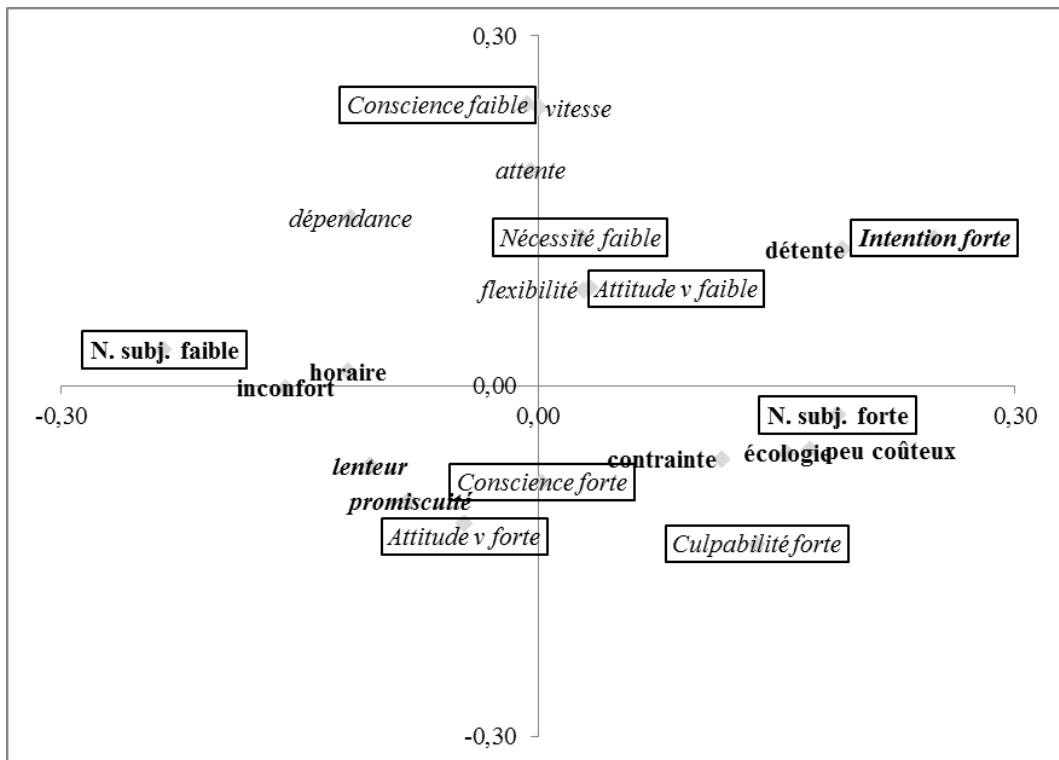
0,30

Conscience faible

vitesse

attente

dépendance

Nécessité faible

détente

Intention forte

flexibilité

Attitude v faible

N. subj. faible

horaire

inconfort

0,00

-0,30

0,00

0,30

N. subj. forte

contrainte

écologie

peu coûteux

lenteur

Conscience forte

promiscuité

Attitude v forte

Culpabilité forte

-0,30